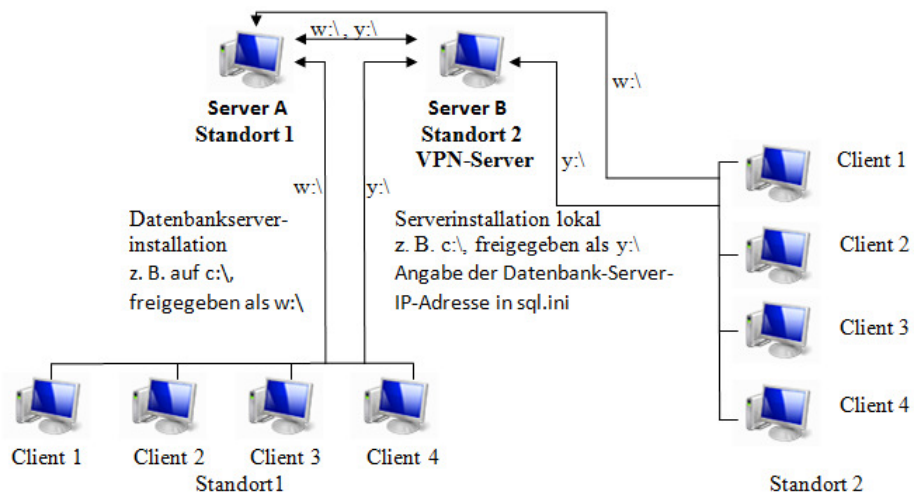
w:\, y:\

Server A
Standort 1

Server B
Standort 2
VPN-Server

w:\

y:\

w:\

y:\

Datenbankserverinstallation
z. B. auf c:\,
freigegeben als w:\

Serverinstallation lokal
z. B. c:\, freigegeben als y:\
Angabe der Datenbank-Server-IP-Adresse in sql.ini

Client 1

Client 2

Client 3

Client 4

Client 1 Client 2 Client 3 Client 4

Standort1

Standort 2